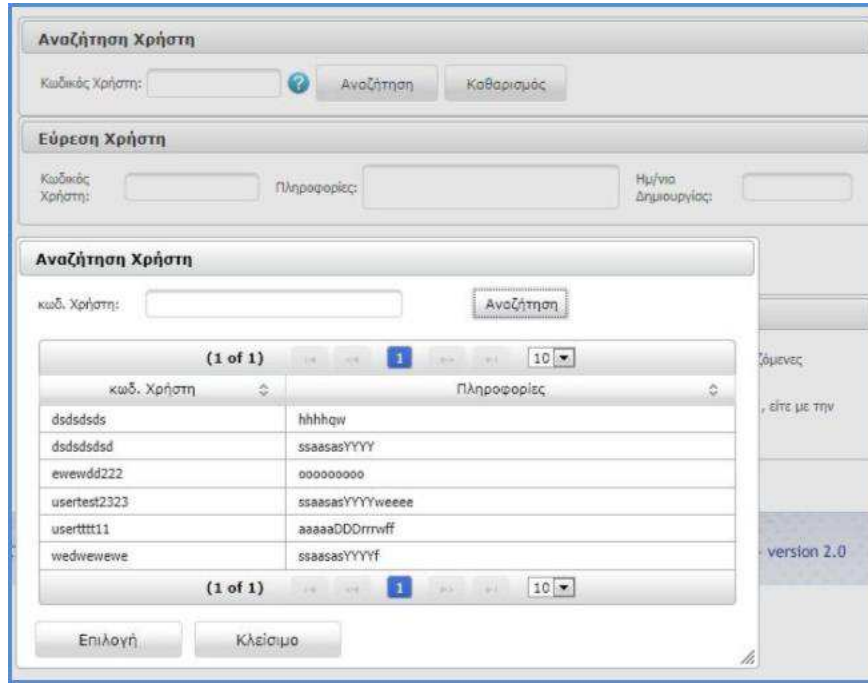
Αναζήτηση Χρήστη

Κωδικός Χρήστη: Αναζήτηση Καθαρισμός

Εύρεση Χρήστη

Κωδικός Χρήστη: Πληροφορίες: Ημ/νια Δημιουργίας:

Αναζήτηση Χρήστη

κωδ. Χρήστη: Αναζήτηση

(1 of 1) 1 10

| κωδ. Χρήστη | Πληροφορίες |
|---|---|
| dsdsdsds | hhhhqw |
| dsdsdsdsd | ssaasasYYYY |
| ewewdd222 | ooooooooo |
| usertest2323 | ssaasasYYYYweeee |
| userttttt11 | aaaaaDDDrrrwff |
| wedwewewe | ssaasasYYYYf |

(1 of 1) 1 10

Επιλογή Κλείσιμο

ζόμενες

, είτε με την

version 2.0